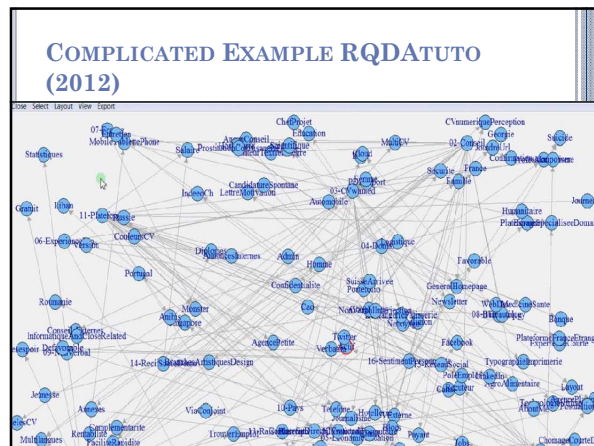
COMPLICATED EXAMPLE RQDATUTO (2012)

Close Select Layout View Export

Statistiques
07-Entretien
MobilePhone
Salaire
Prostitution
AgentConseil
ChefProjet
Education
Scientifique
MobiCV
CVnumeriquePerception
Georgie
02-Conseil
Suisse
France
Famille
Statistiques
IndeedCh
CandidatureSpontanee
LettreMotivation
03-CVwanted
Automobile
Gratuit
Liban
11-Plateforme
Russie
Humanitaire
06-Experience
CouleurCV
04-Document
Journe
Portugal
Diplomes
Admin
Homme
Favorable
Confidentialite
Suisse
GeneralHomepage
Roumanie
Monster
Amitie
Newsletter
WebMedicineSante
Banque
Informatique
Conseil
Internet
CloseRelated
Facebook
Plateforme
AgenceEtr
Verbatim
Twitter
16-Sentiment
Social
Typographie
Imprimerie
14-Recit
Design
Agroalimentaire
Jeunesse
Annexes
ViaContrat
10-Pays
Telephone
Payant
CV
Multilingues
Complementarite
ChomageCourte